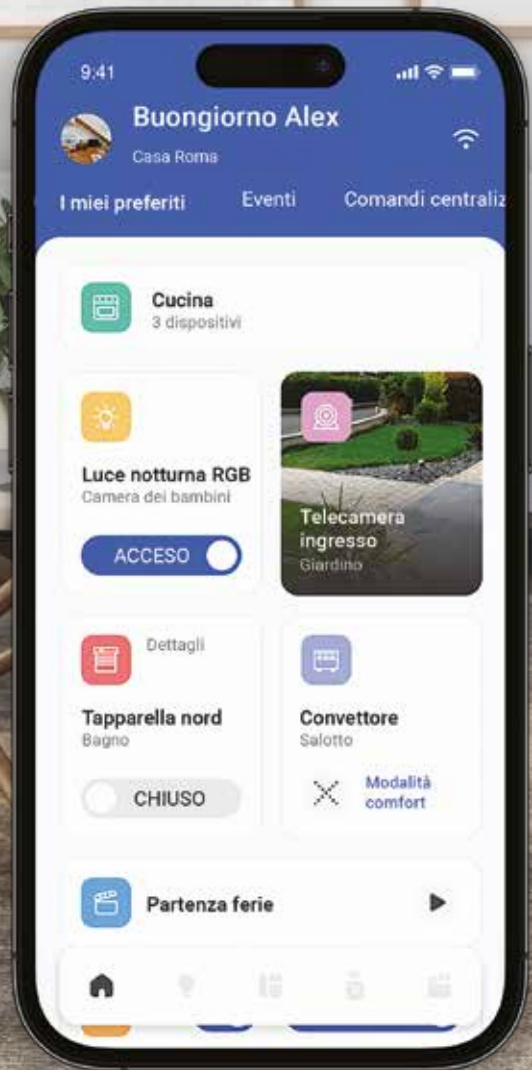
9:41

Buongiorno Alex
Casa Roma

I miei preferiti
Eventi
Comandi centraliz

Cucina
3 dispositivi

Luce notturna RGB
Camera dei bambini
ACCESO

Telecamera ingresso
Giardino

Dettagli
Tapparella nord
Bagno
CHIUSO

Convettore
Salotto
Modalità comfort

Partenza ferie